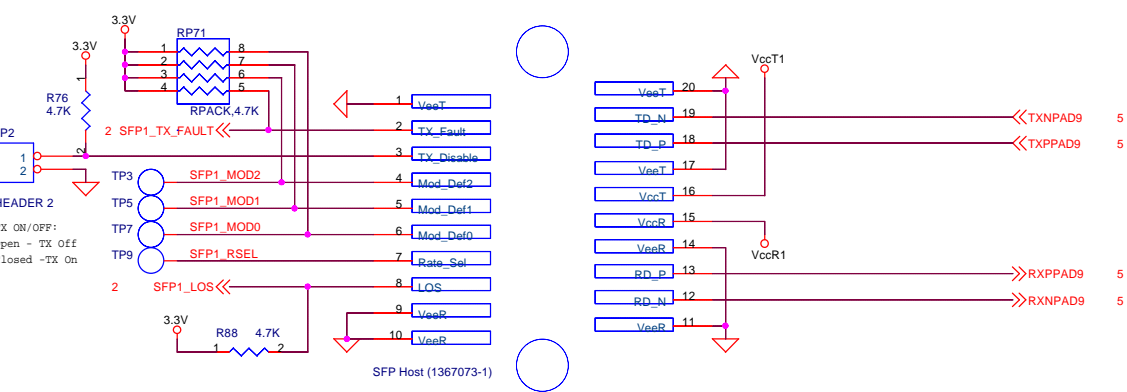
3.3V
RP71
1
2
3
4
8
7
6
5
RPACK,4.7K
3.3V
1
R76
4.7K
P2
1
2
2
EADER 2
X ON/OFF:
pen - TX Off
losed -TX On
2 SFP1_TX_FAULT
TP3
TP5
TP7
TP9
SFP1_MOD2
SFP1_MOD1
SFP1_MOD0
SFP1_RSEL
2
SFP1_LOS
3.3V
R88 4.7K
1
2
1 VeeT
2 TX_Fault
3 TX_Disable
4 Mod_Def2
5 Mod_Def1
6 Mod_Def0
7 Rate_Sel
8 LOS
9 VeeR
10 VeeR
SFP Host (1367073-1)
VccT1
VeeT 20
TD_N 19
TD_P 18
VeeT 17
VccT 16
VccR 15
VeeR 14
RD_P 13
RD_N 12
VeeR 11
VccR1
TXNPAD9 5
TXPPAD9 5
RXPPAD9 5
RXNPAD9 5